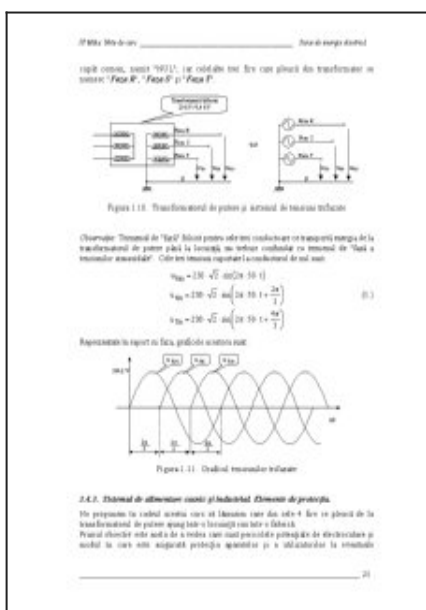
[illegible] Note de curs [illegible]

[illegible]

capăt comun, numit "NUL", iar celelalte trei fire care pleacă din transformator se numesc "Faza R", "Faza S" şi "Faza T".

Transformator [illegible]

Faza R
Faza S
Faza T

Figura 1.10. Transformatorul de putere şi sistemul de tensiuni trifazate

Observaţie: Termenul de "fază" folosit pentru celelalte conductoare ce transportă energia de la transformatorul de putere până la locuinţă, nu trebuie confundat cu termenul de "fază a tensiunilor sinusoidale". Cele trei tensiuni raportate la conductorul de nul sunt:

$u_{RN} = 230 \cdot \sqrt{2} \cdot \sin(2\pi \cdot 50 \cdot t)$

$u_{SN} = 230 \cdot \sqrt{2} \cdot \sin\left(2\pi \cdot 50 \cdot t + \frac{2\pi}{3}\right)$ (1.)

$u_{TN} = 230 \cdot \sqrt{2} \cdot \sin\left(2\pi \cdot 50 \cdot t + \frac{4\pi}{3}\right)$

Reprezentate în raport cu faza, graficele acestora sunt:

$u_{RN}$ $u_{SN}$ $u_{TN}$

Figura 1.11. Graficul tensiunilor trifazate

1.4.1. Sistemul de alimentare casnic şi industrial. Elemente de protecţie.

Ne propunem în cadrul acestui curs să urmărim care din cele 4 fire ce pleacă de la transformatorul de putere ajung într-o locuinţă sau într-o fabrică.

Pentru obiectiv este acela de a vedea care sunt pericolele potenţiale de electrocutare şi modul în care este asigurată protecţia aparatelor şi a utilizatorilor la eventuale

23